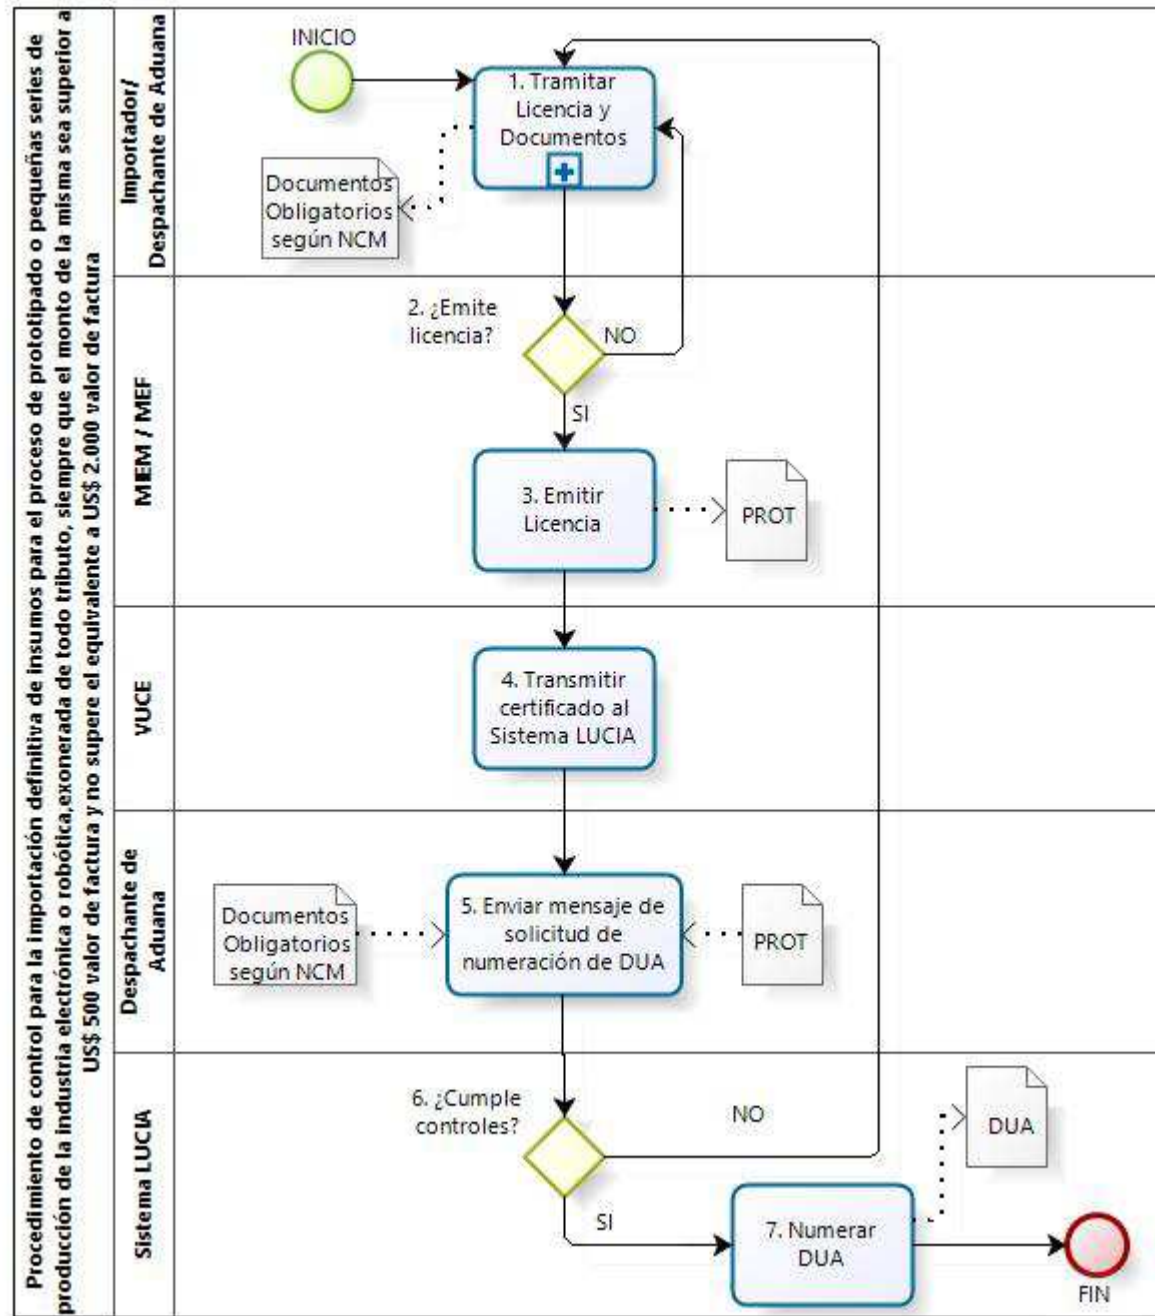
Procedimiento de control para la importación definitiva de insumos para el proceso de prototipado o pequeñas series de producción de la industria electrónica o robótica,exonerada de todo tributo, siempre que el monto de la misma sea superior a US$ 500 valor de factura y no supere el equivalente a US$ 2.000 valor de factura

Importador/ Despachante de Aduana

INICIO

1. Tramitar Licencia y Documentos

Documentos Obligatorios según NCM

MEM / MEF

2. ¿Emite licencia?

NO

SI

3. Emitir Licencia

PROT

VUCE

4. Transmitir certificado al Sistema LUCIA

Despachante de Aduana

Documentos Obligatorios según NCM

5. Enviar mensaje de solicitud de numeración de DUA

PROT

Sistema LUCIA

6. ¿Cumple controles?

NO

DUA

SI

7. Numerar DUA

FIN